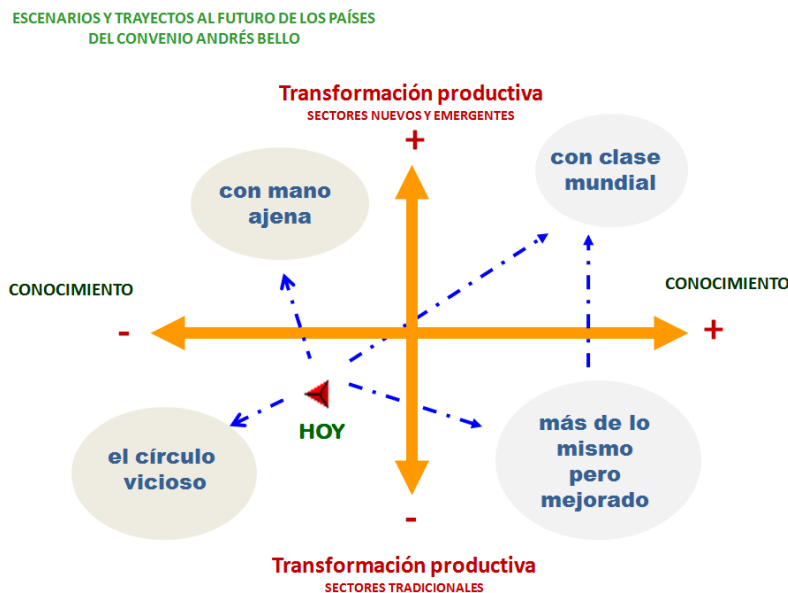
ESCENARIOS Y TRAYECTOS AL FUTURO DE LOS PAÍSES
DEL CONVENIO ANDRÉS BELLO

Transformación productiva
SECTORES NUEVOS Y EMERGENTES

+

con mano ajena

con clase mundial

CONOCIMIENTO

-

CONOCIMIENTO

+

HOY

el círculo vicioso

más de lo mismo pero mejorado

-

Transformación productiva
SECTORES TRADICIONALES